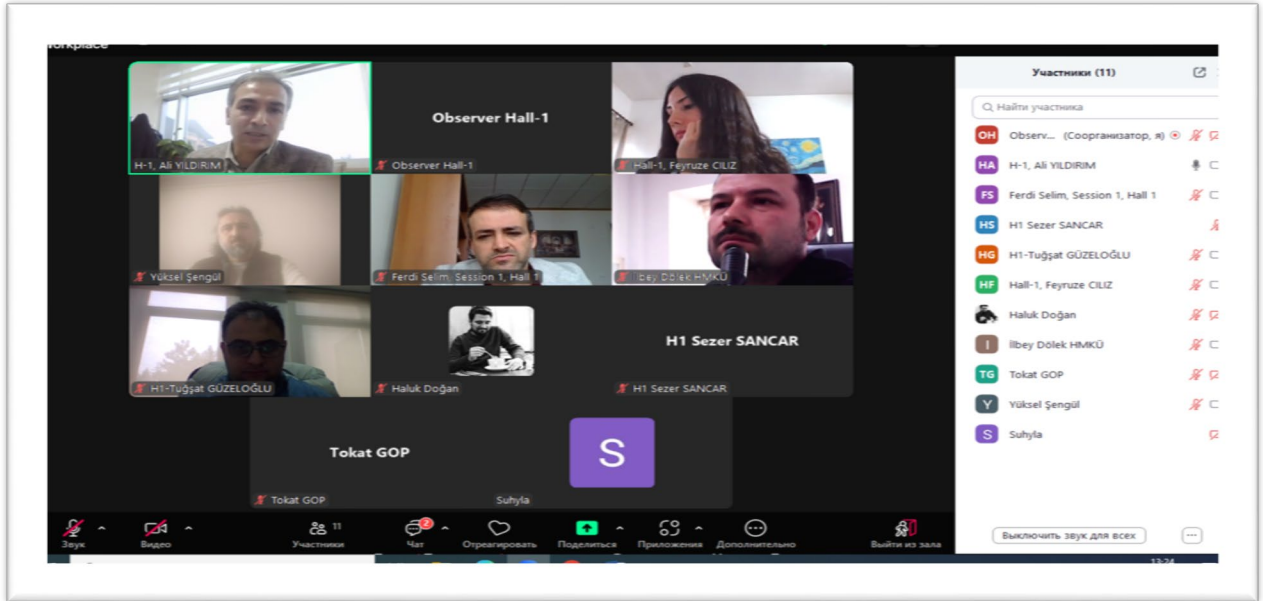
orkplace

H-1, Ali YILDIRIM

Observer Hall-1

Observer Hall-1

Hall-1, Feyruze CILIZ

Yüksel Şengül

Ferdi Selim, Session 1, Hall 1

İlbey Dölek HMKÜ

H1-Tuğşat GÜZELOĞLU

Haluk Doğan

H1 Sezer SANCAR

H1 Sezer SANCAR

Tokat GOP

Tokat GOP

S

Suhyla

Участники (11)

Найти участника

OH Observ... (Соорганизатор, я)

HA H-1, Ali YILDIRIM

FS Ferdi Selim, Session 1, Hall 1

HS H1 Sezer SANCAR

HG H1-Tuğşat GÜZELOĞLU

HF Hall-1, Feyruze CILIZ

Haluk Doğan

I İlbey Dölek HMKÜ

TG Tokat GOP

Y Yüksel Şengül

S Suhyla

Выключить звук для всех

...

Звук

Видео

11 Участники

2 Чат

Отреагировать

Поделиться

Приложения

Дополнительно

Выйти из зала

13:24